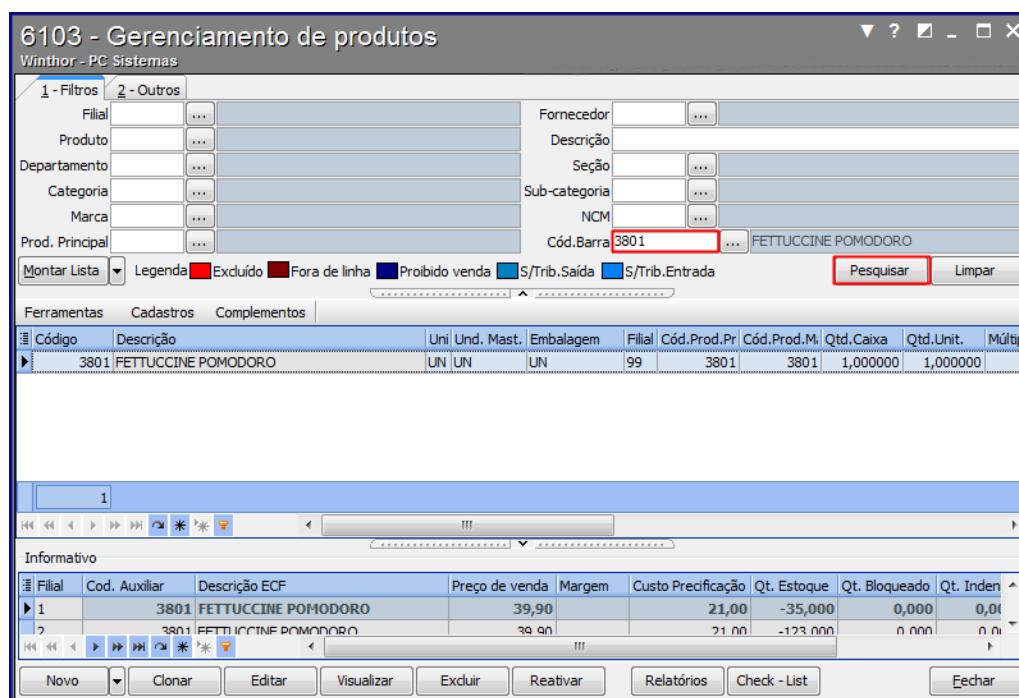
6103 - Gerenciamento de produtos
Winthor - PC Sistemas

1 - Filtros | 2 - Outros

Filial ...
Produto ...
Departamento ...
Categoria ...
Marca ...
Prod. Principal ...

Fornecedor ...
Descrição
Seção ...
Sub-categoria ...
NCM ...
Cód.Barra 3801 ... FETTUCCINE POMODORO

Montar Lista | Legenda Excluído Fora de linha Proibido venda S/Trib.Saída S/Trib.Entrada | Pesquisar | Limpar

Ferramentas | Cadastros | Complementos

| Código | Descrição | Uni | Und. Mast. | Embalagem | Filial | Cód.Prod.Pr | Cód.Prod.M | Qtd.Caixa | Qtd.Unit. | Múltip |
|---|---|---|---|---|---|---|---|---|---|---|
| 3801 | FETTUCCINE POMODORO | UN | UN | UN | 99 | 3801 | 3801 | 1,000000 | 1,000000 | |

1

Informativo

| Filial | Cod. Auxiliar | Descrição ECF | Preço de venda | Margem | Custo Precificação | Qt. Estoque | Qt. Bloqueado | Qt. Inden |
|---|---|---|---|---|---|---|---|---|
| 1 | 3801 | FETTUCCINE POMODORO | 39,90 | | 21,00 | -35,000 | 0,000 | 0,0 |
| 2 | 3801 | FETTUCCINE POMODORO | 39,90 | | 21,00 | -123,000 | 0,000 | 0,0 |

Novo | Clonar | Editar | Visualizar | Excluir | Reativar | Relatórios | Check - List | Fechar